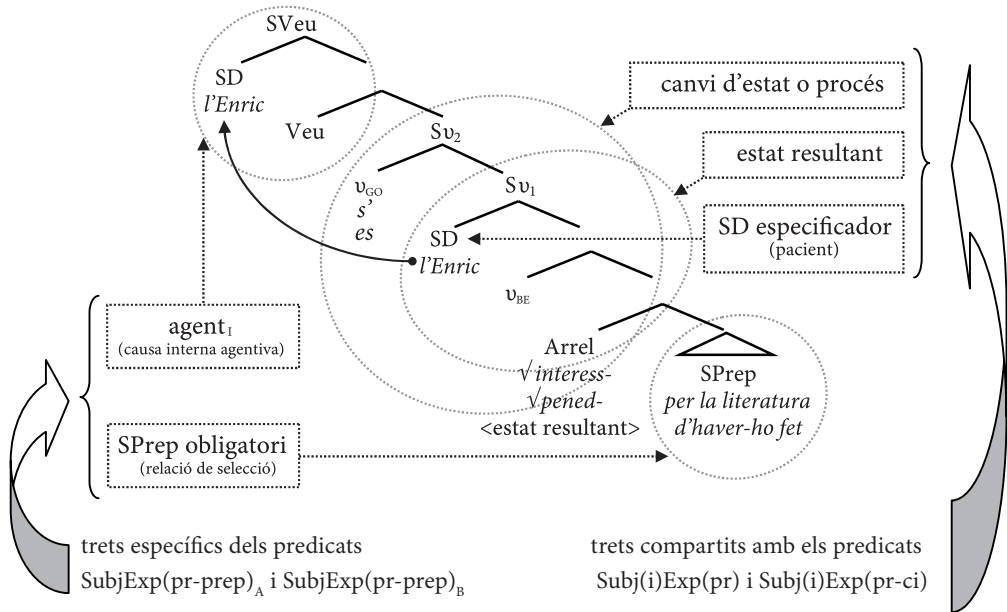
SVeu

SD
l'Enric

Veu

S$\upsilon_2$

$\upsilon_{GO}$
s'
es

S$\upsilon_1$

SD
l'Enric

$\upsilon_{BE}$

Arrel
$\sqrt{}$interess-
$\sqrt{}$pened-
<estat resultant>

SPrep
per la literatura
d'haver-ho fet

canvi d'estat o procés

estat resultant

SD especificador
(pacient)

agent$_I$
(causa interna agentiva)

SPrep obligatori
(relació de selecció)

trets específics dels predicats
SubjExp(pr-prep)$_A$ i SubjExp(pr-prep)$_B$

trets compartits amb els predicats
Subj(i)Exp(pr) i Subj(i)Exp(pr-ci)